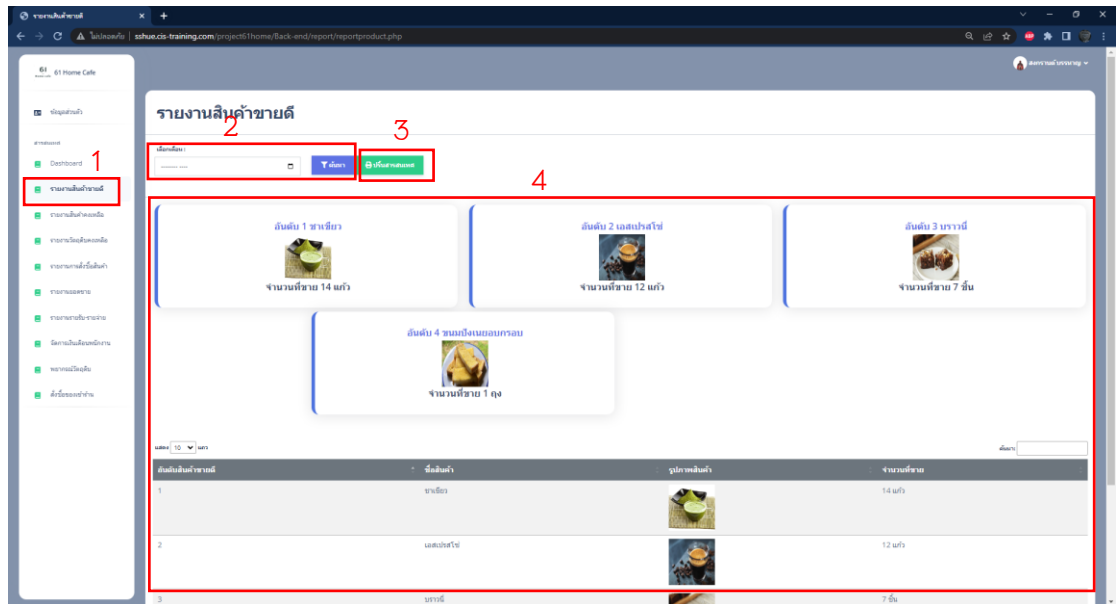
รายงานสินค้าขายดี ×
ไม่ปลอดภัย | sshue.cis-training.com/project61home/Back-end/report/reportproduct.php

61 Home Cafe

ข้อมูลส่วนตัว

Dashboard
1
รายงานสินค้าขายดี
รายงานสินค้าคงเหลือ
รายงานวัตถุดิบคงเหลือ
รายงานการสั่งซื้อสินค้า
รายงานยอดขาย
รายงานรายรับ-รายจ่าย
จัดการเงินเดือนพนักงาน
พยากรณ์วัตถุดิบ
สั่งซื้อของเข้าร้าน

รายงานสินค้าขายดี

2
เลือกเดือน :
------- ----
ค้นหา
3
ปริ้นรายงาน
4

อันดับ 1 ชาเขียว
จำนวนที่ขาย 14 แก้ว

อันดับ 2 เอสเปรสโซ่
จำนวนที่ขาย 12 แก้ว

อันดับ 3 บราวนี่
จำนวนที่ขาย 7 ชิ้น

อันดับ 4 ขนมปังเนยอบกรอบ
จำนวนที่ขาย 1 ถุง

แสดง 10 แถว
ค้นหา:

| อันดับสินค้าขายดี | ชื่อสินค้า | รูปภาพสินค้า | จำนวนที่ขาย |
|---|---|---|---|
| 1 | ชาเขียว | | 14 แก้ว |
| 2 | เอสเปรสโซ่ | | 12 แก้ว |
| 3 | บราวนี่ | | 7 ชิ้น |